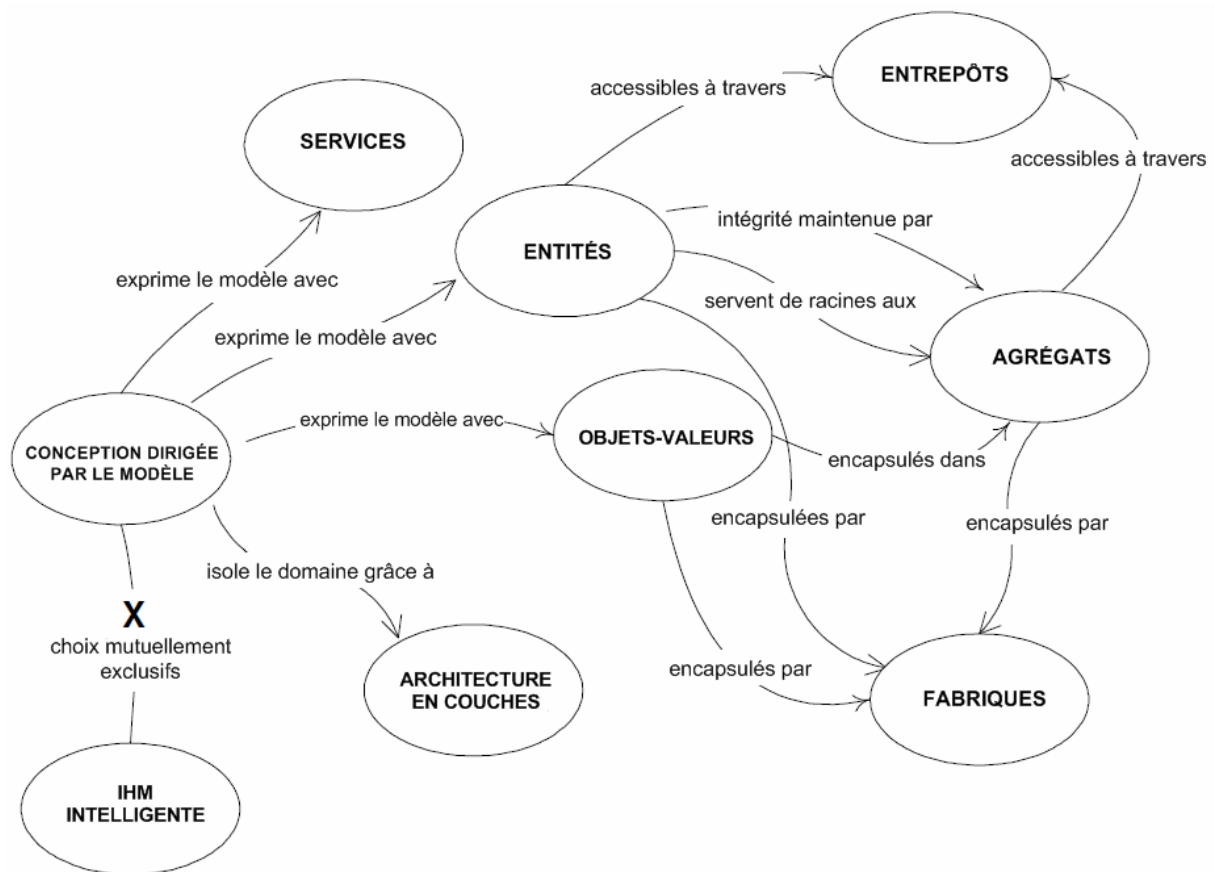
accessibles à travers

ENTREPÔTS

SERVICES

accessibles à travers

ENTITÉS

intégrité maintenue par

exprime le modèle avec

servent de racines aux

exprime le modèle avec

AGRÉGATS

exprime le modèle avec

CONCEPTION DIRIGÉE PAR LE MODÈLE

OBJETS-VALEURS

encapsulés dans

encapsulées par

encapsulés par

isole le domaine grâce à

X

choix mutuellement exclusifs

ARCHITECTURE EN COUCHES

encapsulés par

FABRIQUES

IHM INTELLIGENTE